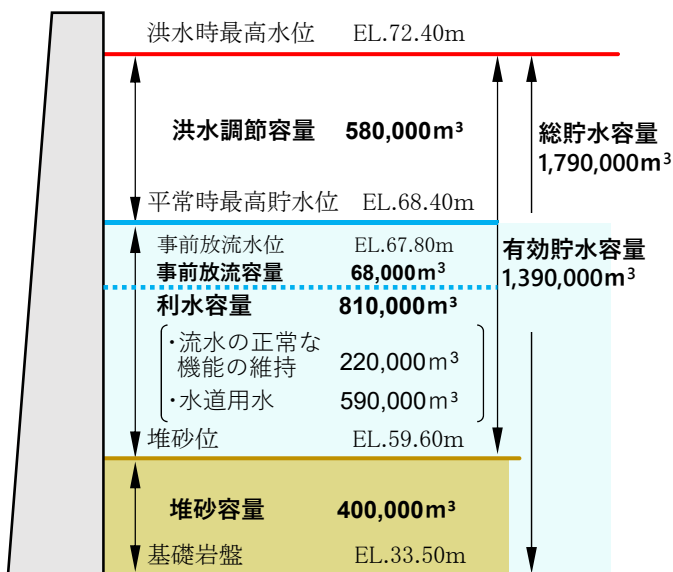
洪水時最高水位　EL.72.40m

洪水調節容量　580,000$m^3$

総貯水容量
1,790,000$m^3$

平常時最高貯水位　EL.68.40m

事前放流水位　EL.67.80m
事前放流容量　68,000$m^3$

有効貯水容量
1,390,000$m^3$

利水容量　810,000$m^3$
・流水の正常な機能の維持　220,000$m^3$
・水道用水　590,000$m^3$

堆砂位　EL.59.60m

堆砂容量　400,000$m^3$

基礎岩盤　EL.33.50m